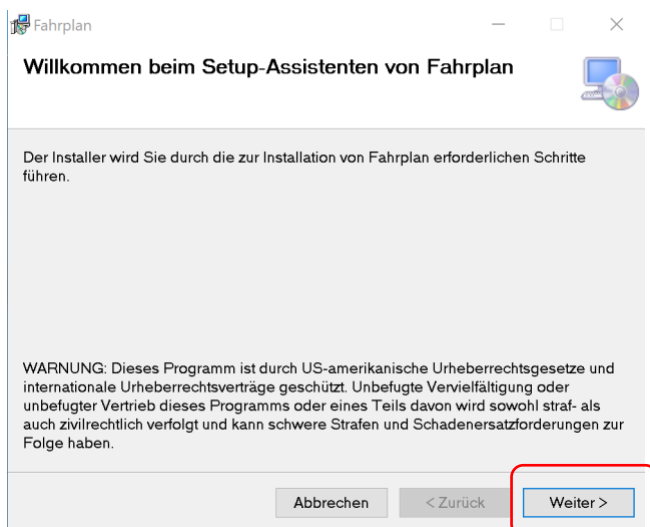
Fahrplan

Willkommen beim Setup-Assistenten von Fahrplan

Der Installer wird Sie durch die zur Installation von Fahrplan erforderlichen Schritte führen.

WARNUNG: Dieses Programm ist durch US-amerikanische Urheberrechtsgesetze und internationale Urheberrechtsverträge geschützt. Unbefugte Vervielfältigung oder unbefugter Vertrieb dieses Programms oder eines Teils davon wird sowohl straf- als auch zivilrechtlich verfolgt und kann schwere Strafen und Schadenersatzforderungen zur Folge haben.

Abbrechen

< Zurück

Weiter >